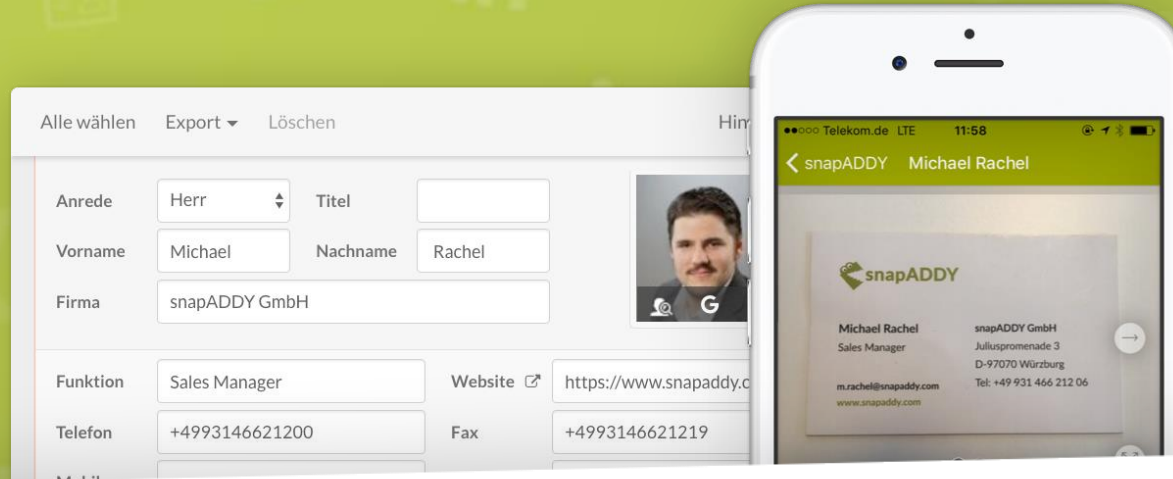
Alle wählen Export ▾ Löschen

Him

Anrede Herr Titel

Vorname Michael Nachname Rachel

Firma snapADDY GmbH

G

Funktion Sales Manager Website https://www.snapaddy.c

Telefon +4993146621200 Fax +4993146621219

●●○○○ Telekom.de LTE 11:58

< snapADDY Michael Rachel

snapADDY

Michael Rachel
Sales Manager

m.rachel@snapaddy.com
www.snapaddy.com

snapADDY GmbH
Juliuspromenade 3
D-97070 Würzburg
Tel: +49 931 466 212 06